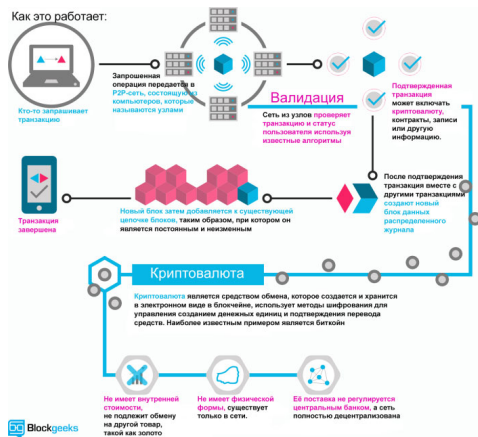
Как это работает:

Кто-то запрашивает транзакцию

Запрошенная операция передается в P2P-сеть, состоящую из компьютеров, которые называются узлами

Валидация

Сеть из узлов проверяет транзакцию и статус пользователя используя известные алгоритмы

Подтвержденная транзакция может включать криптовалюту, контракты, записи или другую информацию.

После подтверждения транзакция вместе с другими транзакциями создает новый блок данных распределенного журнала

Новый блок затем добавляется к существующей цепочке блоков, таким образом, при котором он является постоянным и неизменным

Транзакция завершена

Криптовалюта

Криптовалюта является средством обмена, которое создается и хранится в электронном виде в блокчейне, использует методы шифрования для управления созданием денежных единиц и подтверждения перевода средств. Наиболее известным примером является биткойн

Не имеет внутренней стоимости, не подлежит обмену на другой товар, такой как золото

Не имеет физической формы, существует только в сети.

Её поставка не регулируется центральным банком, а сеть полностью децентрализована

Blockgeeks